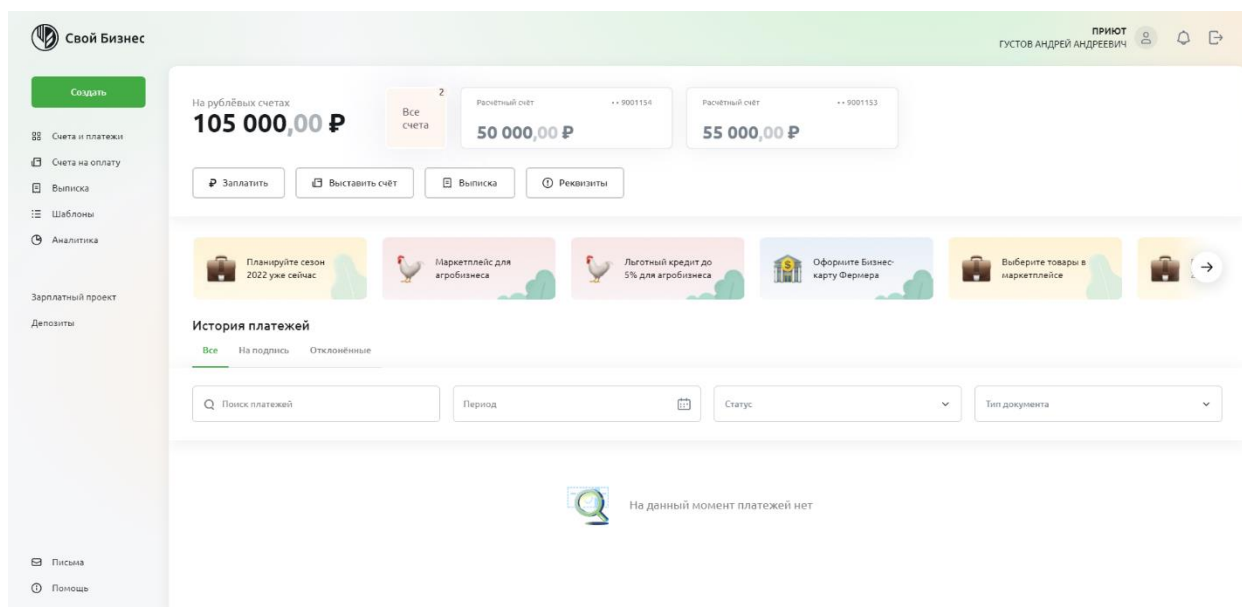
Свой Бизнес

ПРИЮТ
ГУСТОВ АНДРЕЙ АНДРЕЕВИЧ

Создать

Счета и платежи
Счета на оплату
Выписка
Шаблоны
Аналитика

Зарплатный проект
Депозиты

Письма
Помощь

На рублёвых счетах
105 000,00 ₽

2
Все счета

Расчётный счёт ••9001154
50 000,00 ₽

Расчётный счёт ••9001153
55 000,00 ₽

Заплатить
Выставить счёт
Выписка
Реквизиты

Планируйте сезон 2022 уже сейчас
Маркетплейс для агробизнеса
Льготный кредит до 5% для агробизнеса
Оформите Бизнес-карту Фермера
Выберите товары в маркетплейсе

История платежей
Все
На подпись
Отклонённые

Поиск платежей
Период
Статус
Тип документа

На данный момент платежей нет